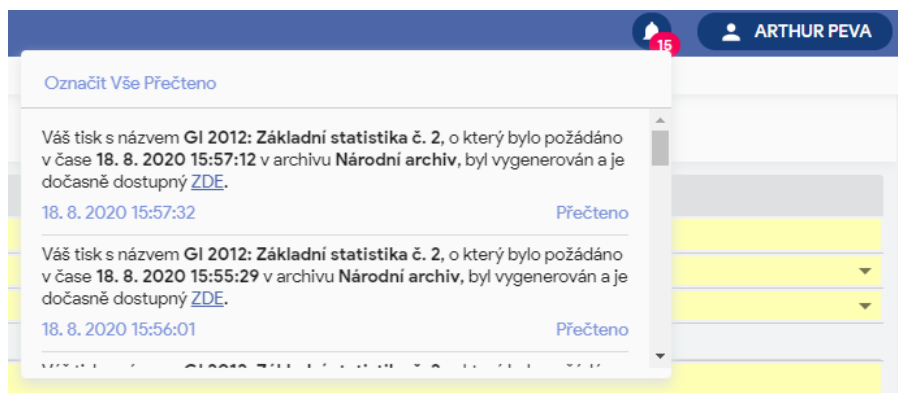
15

ARTHUR PEVA

Označit Vše Přečteno

Váš tisk s názvem **GI 2012: Základní statistika č. 2**, o který bylo požádáno v čase **18. 8. 2020 15:57:12** v archivu **Národní archiv**, byl vygenerován a je dočasně dostupný ZDE.

18. 8. 2020 15:57:32

Přečteno

Váš tisk s názvem **GI 2012: Základní statistika č. 2**, o který bylo požádáno v čase **18. 8. 2020 15:55:29** v archivu **Národní archiv**, byl vygenerován a je dočasně dostupný ZDE.

18. 8. 2020 15:56:01

Přečteno

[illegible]